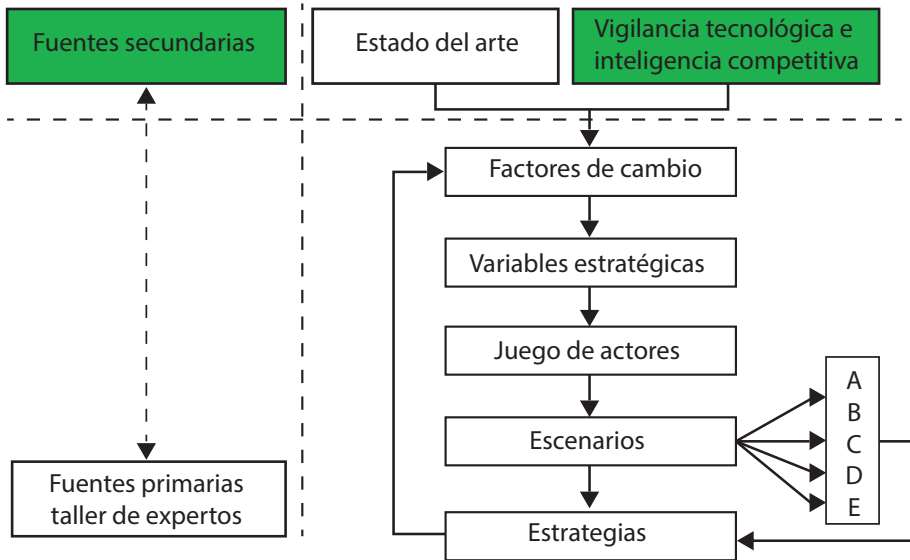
Fuentes secundarias

Estado del arte

Vigilancia tecnológica e inteligencia competitiva

Factores de cambio

Variables estratégicas

Juego de actores

Escenarios

A
B
C
D
E

Fuentes primarias taller de expertos

Estrategias